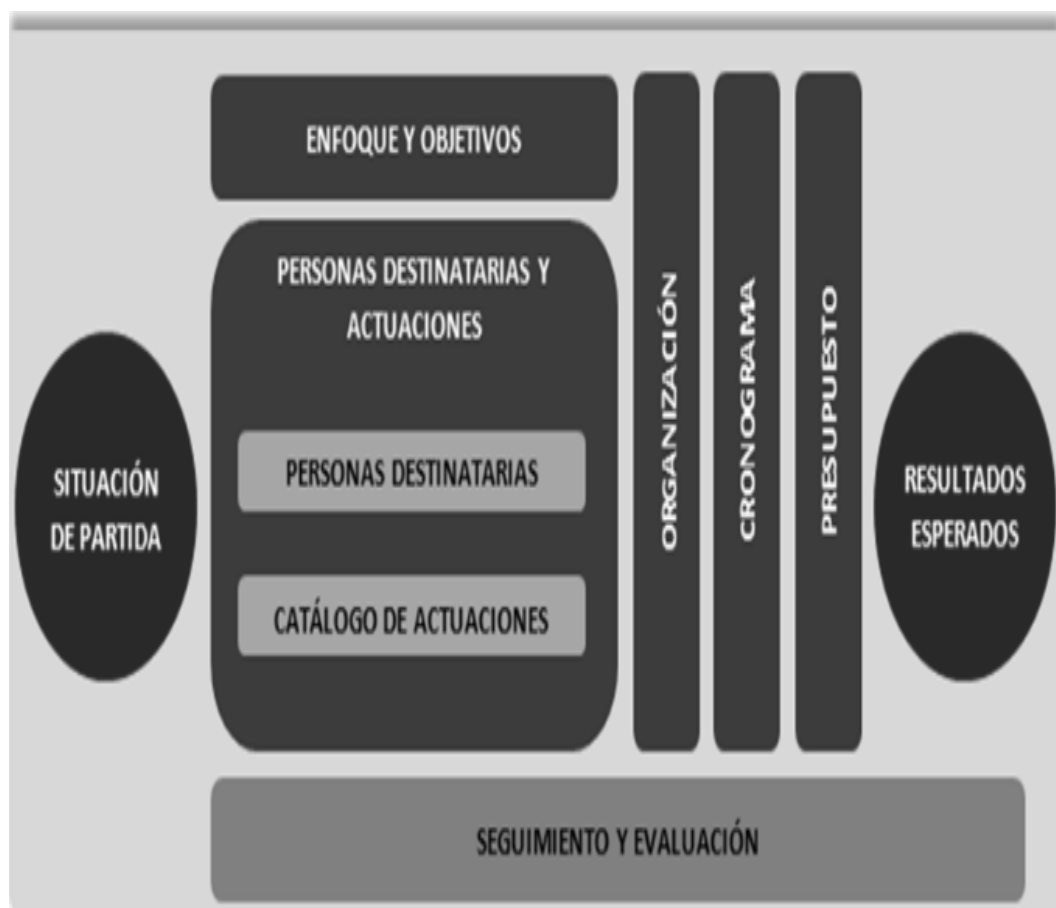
SITUACIÓN DE PARTIDA

ENFOQUE Y OBJETIVOS

PERSONAS DESTINATARIAS Y ACTUACIONES

PERSONAS DESTINATARIAS

CATÁLOGO DE ACTUACIONES

ORGANIZACIÓN

CRONOGRAMA

PRESUPUESTO

RESULTADOS ESPERADOS

SEGUIMIENTO Y EVALUACIÓN